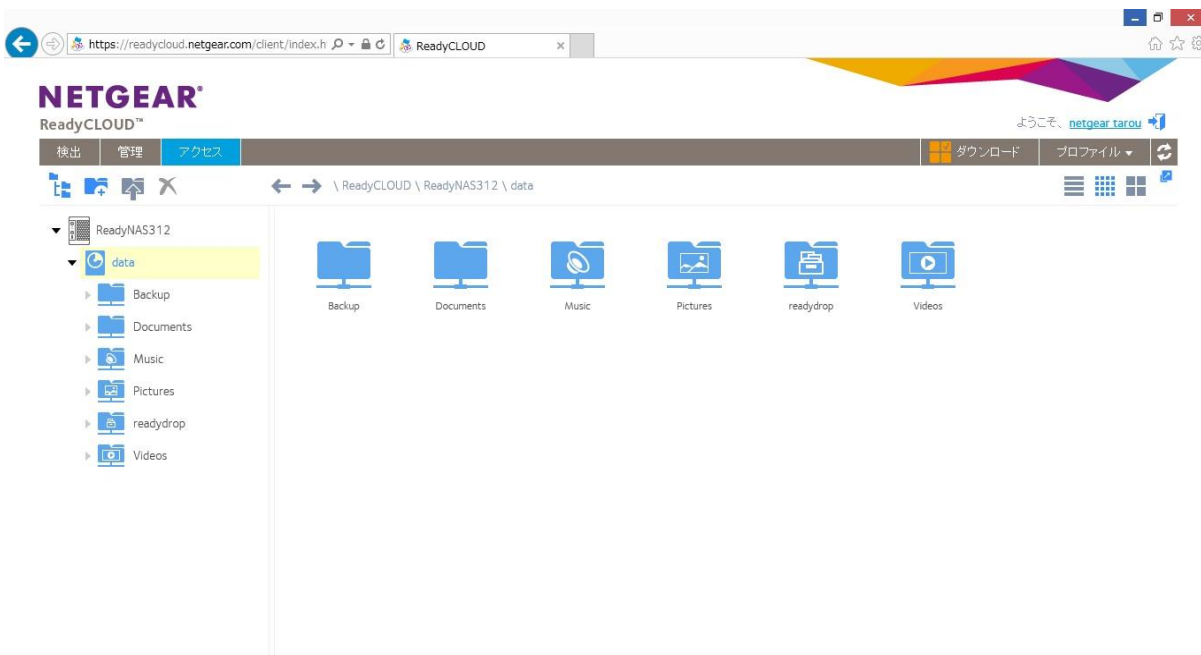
https://readycloud.netgear.com/client/index.h

ReadyCLOUD

NETGEAR®
ReadyCLOUD™

ようこそ、netgear tarou

検出 管理 アクセス

ダウンロード プロファイル

\ ReadyCLOUD \ ReadyNAS312 \ data

ReadyNAS312
data
Backup
Documents
Music
Pictures
readydrop
Videos

Backup
Documents
Music
Pictures
readydrop
Videos